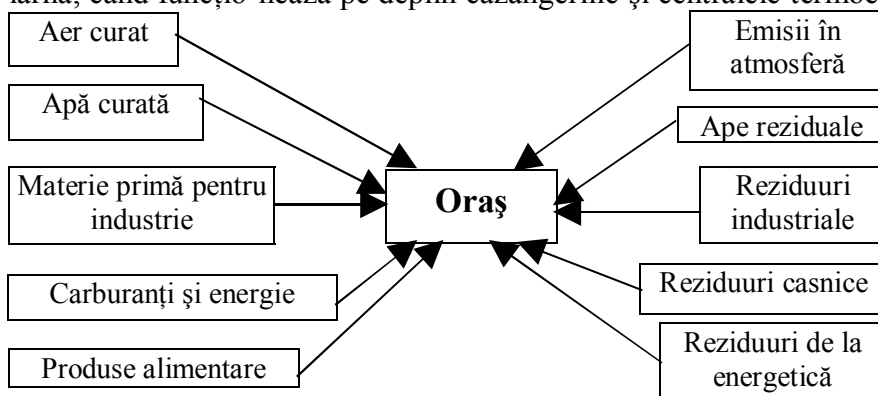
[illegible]

Aer curat

Apă curată

Materie primă pentru industrie

Carburanţi şi energie

Produse alimentare

Oraş

Emisii în atmosferă

Ape reziduale

Reziduuri industriale

Reziduuri casnice

Reziduuri de la energetică